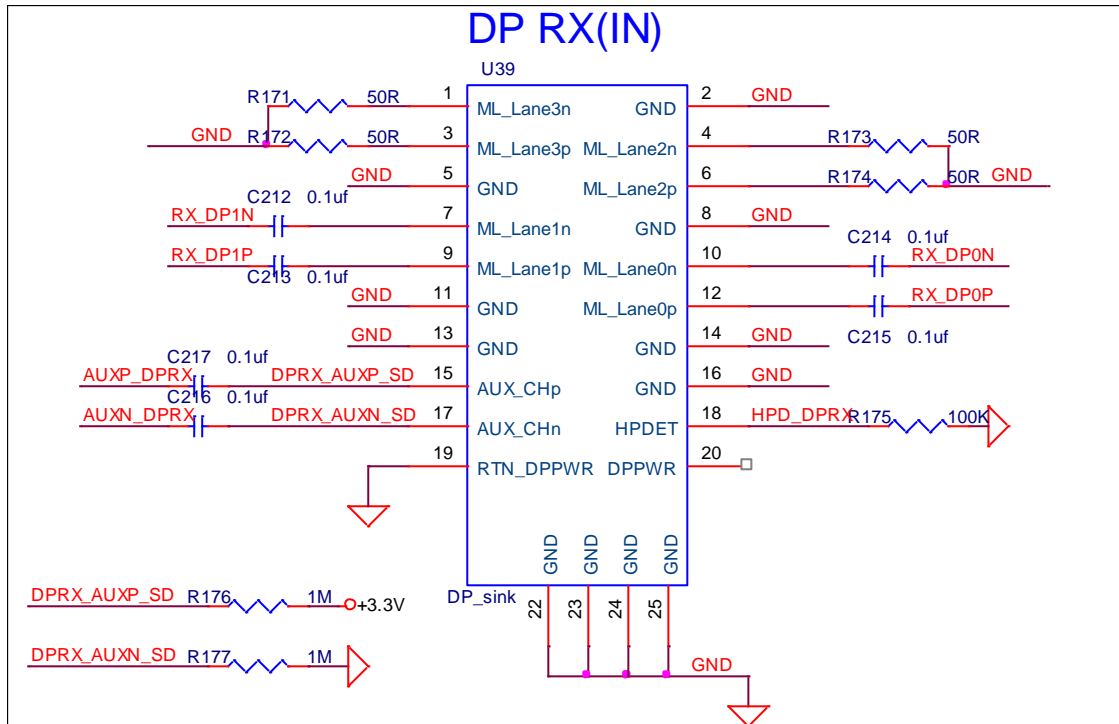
DP RX(IN)

U39

R171 50R 1 ML_Lane3n GND 2 GND
GND R172 50R 3 ML_Lane3p ML_Lane2n 4 R173 50R
GND 5 GND ML_Lane2p 6 R174 50R GND
C212 0.1uf
RX_DP1N 7 ML_Lane1n GND 8 GND
C214 0.1uf
RX_DP1P 9 ML_Lane1p ML_Lane0n 10 RX_DP0N
C213 0.1uf
GND 11 GND ML_Lane0p 12 RX_DP0P
GND 13 GND GND 14 GND C215 0.1uf
C217 0.1uf
AUXP_DPRX DPRX_AUXP_SD 15 AUX_CHp GND 16 GND
C216 0.1uf
AUXN_DPRX DPRX_AUXN_SD 17 AUX_CHn HPDET 18 HPD_DPRX R175 100K
19 RTN_DPPWR DPPWR 20

GND GND GND GND
DP_sink 22 23 24 25

DPRX_AUXP_SD R176 1M +3.3V
DPRX_AUXN_SD R177 1M
GND